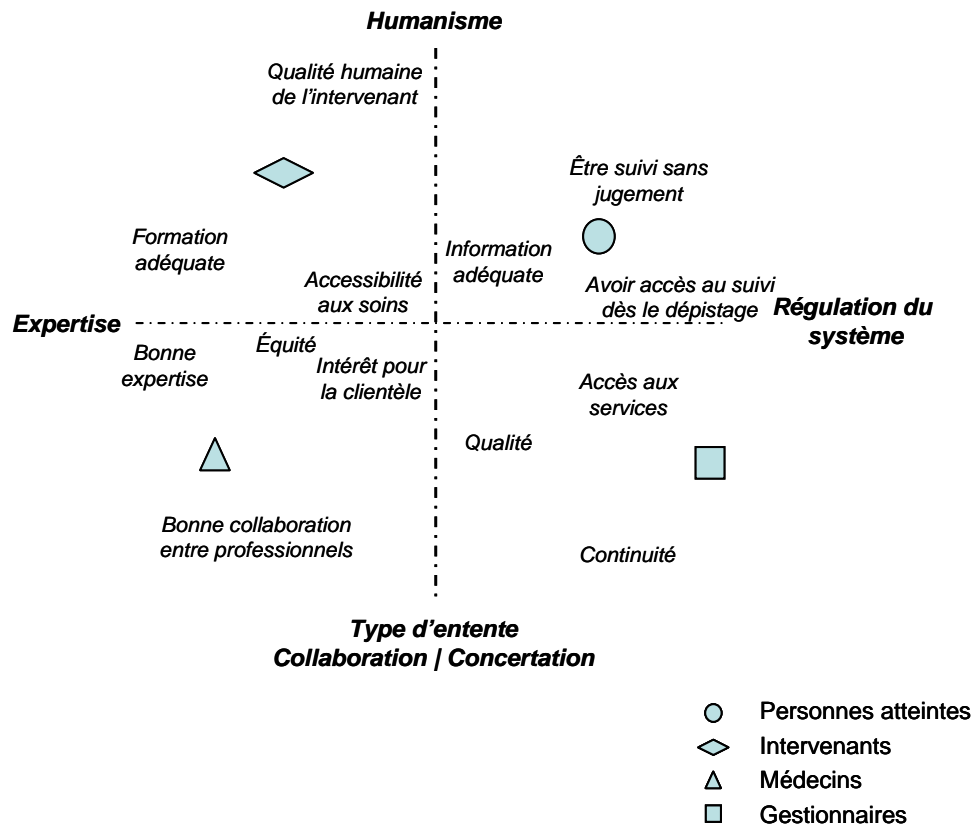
Humanisme

Qualité humaine de l'intervenant

Être suivi sans jugement

Formation adéquate

Information adéquate

Accessibilité aux soins

Avoir accès au suivi dès le dépistage

Expertise

Régulation du système

Bonne expertise

Équité

Intérêt pour la clientèle

Accès aux services

Qualité

Bonne collaboration entre professionnels

Continuité

Type d'entente
Collaboration | Concertation

Personnes atteintes
Intervenants
Médecins
Gestionnaires